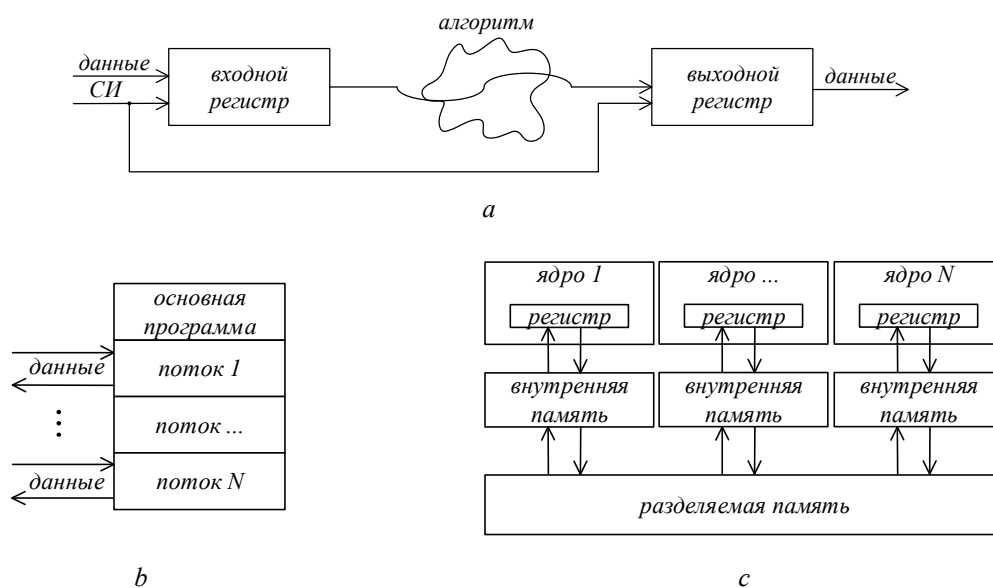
алгоритм

данные

СИ

входной регистр

выходной регистр

данные

a

основная программа

данные

поток 1

⋮

поток ...

данные

поток N

b

ядро 1

регистр

внутренняя память

ядро ...

регистр

внутренняя память

ядро N

регистр

внутренняя память

разделяемая память

c